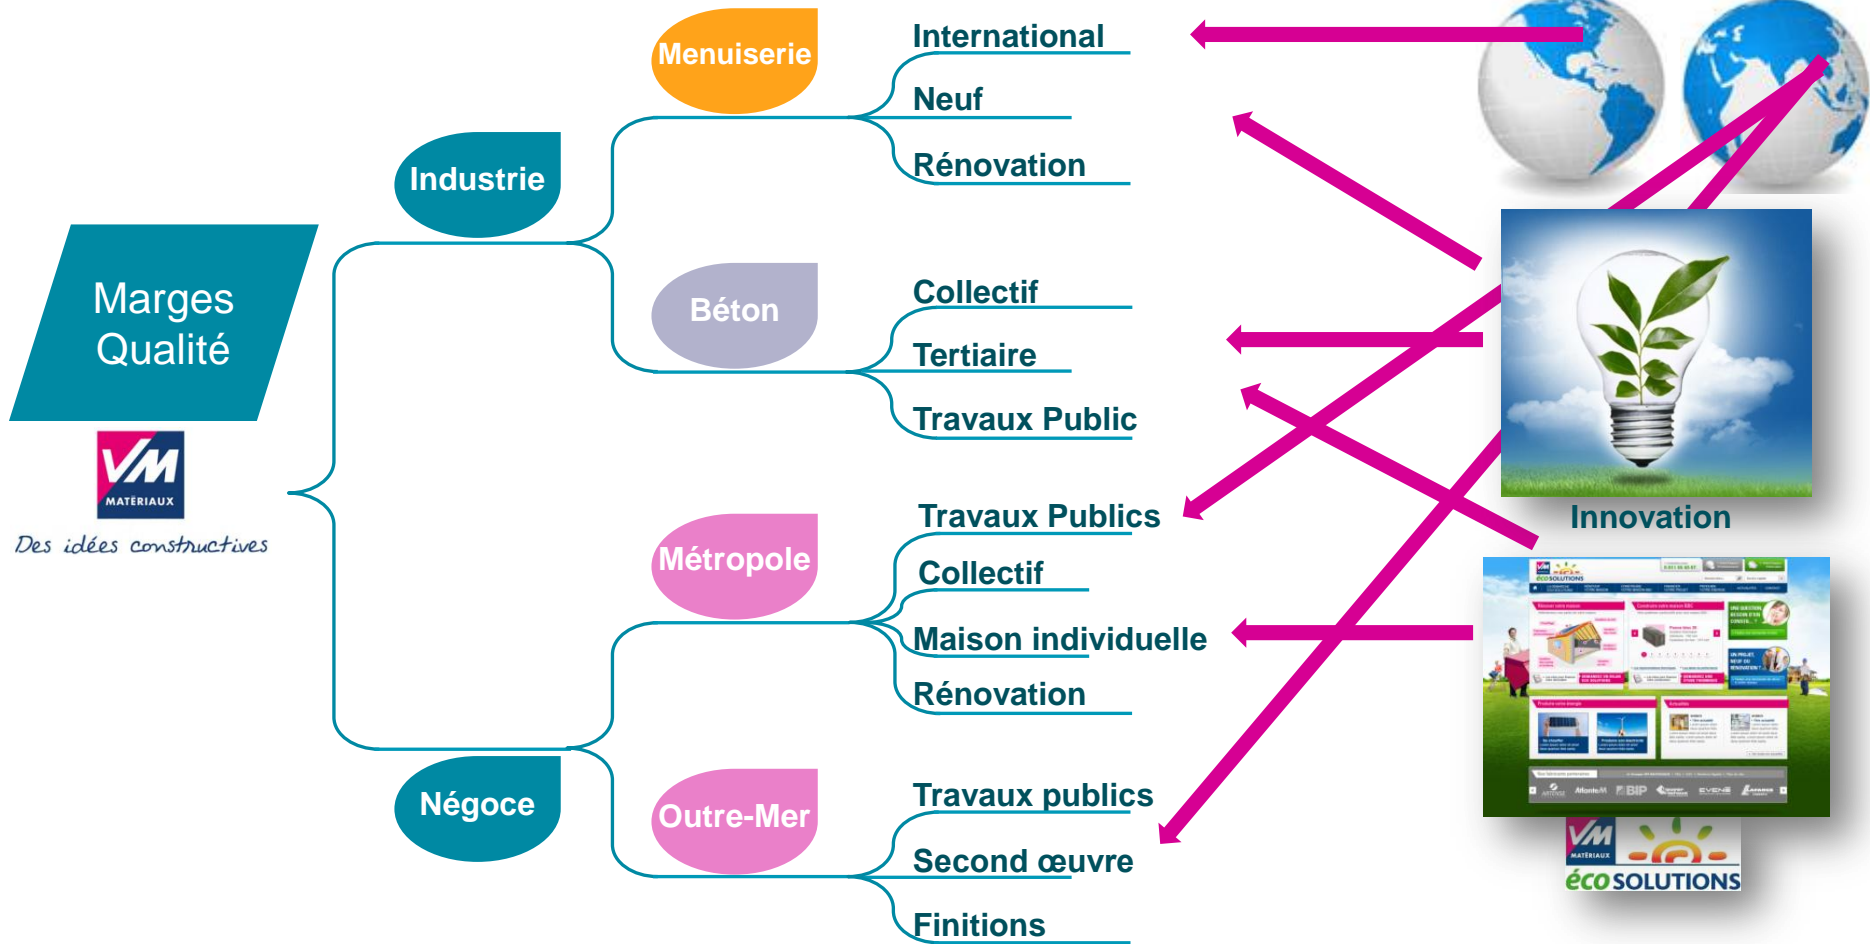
Marges Qualité

VM MATÉRIAUX

Des idées constructives

Industrie

Menuiserie

International

Neuf

Rénovation

Béton

Collectif

Tertiaire

Travaux Public

Négoce

Métropole

Travaux Publics

Collectif

Maison individuelle

Rénovation

Outre-Mer

Travaux publics

Second œuvre

Finitions

Innovation

VM MATÉRIAUX écoSOLUTIONS